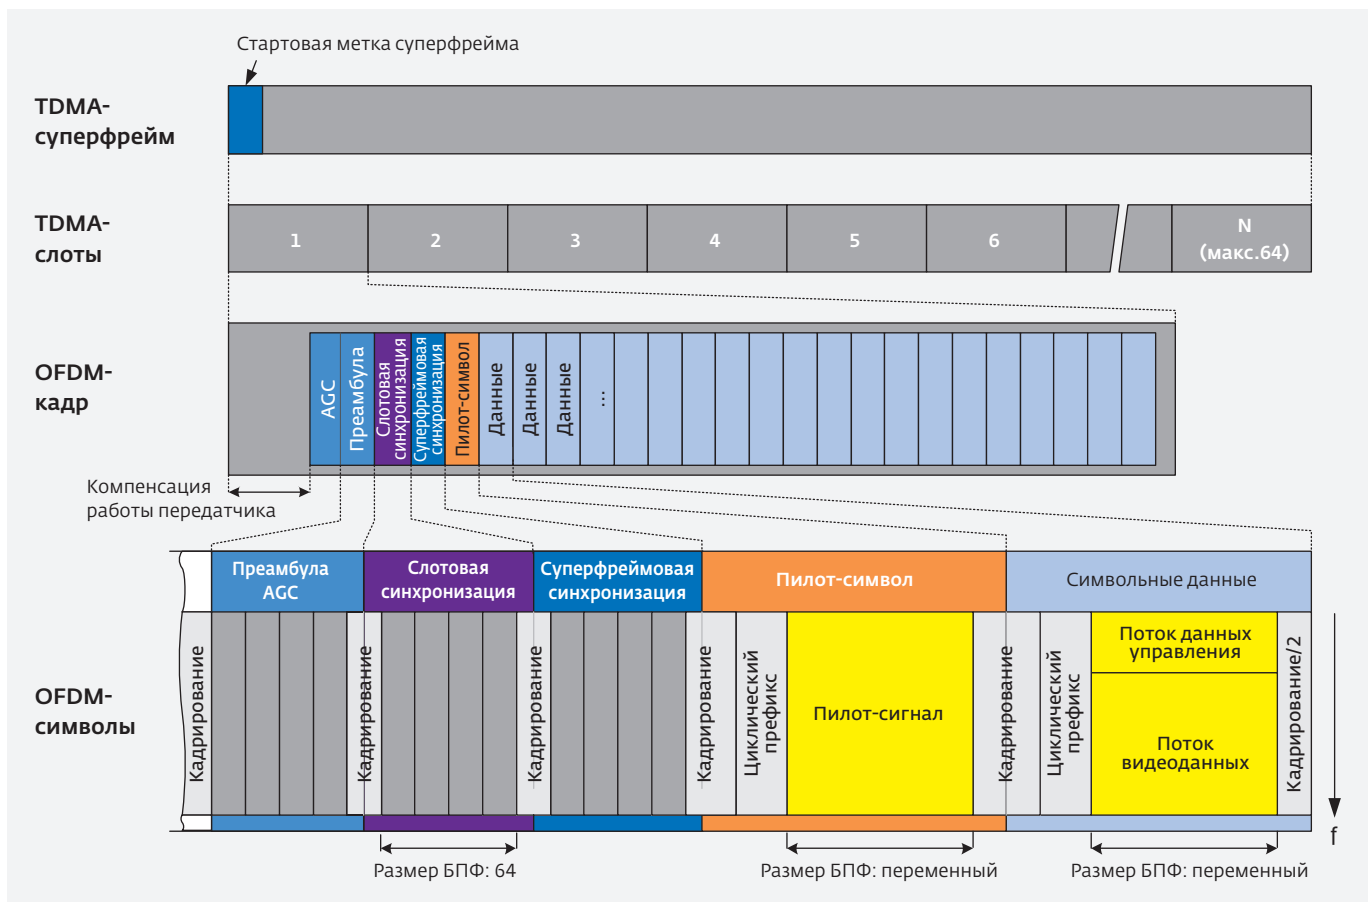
Стартовая метка суперфрейма

TDMA-суперфрейм

TDMA-слоты

1
2
3
4
5
6
N (макс.64)

OFDM-кадр

AGC
Преамбула
Слотовая синхронизация
Суперфреймовая синхронизация
Пилот-символ
Данные
Данные
Данные
...

Компенсация работы передатчика

OFDM-символы

Преамбула AGC
Слотовая синхронизация
Суперфреймовая синхронизация
Пилот-символ
Символьные данные

Кадрирование
Кадрирование
Кадрирование
Кадрирование
Циклический префикс
Пилот-сигнал
Кадрирование
Циклический префикс
Поток данных управления
Поток видеоданных
Кадрирование/2

f

Размер БПФ: 64
Размер БПФ: переменный
Размер БПФ: переменный